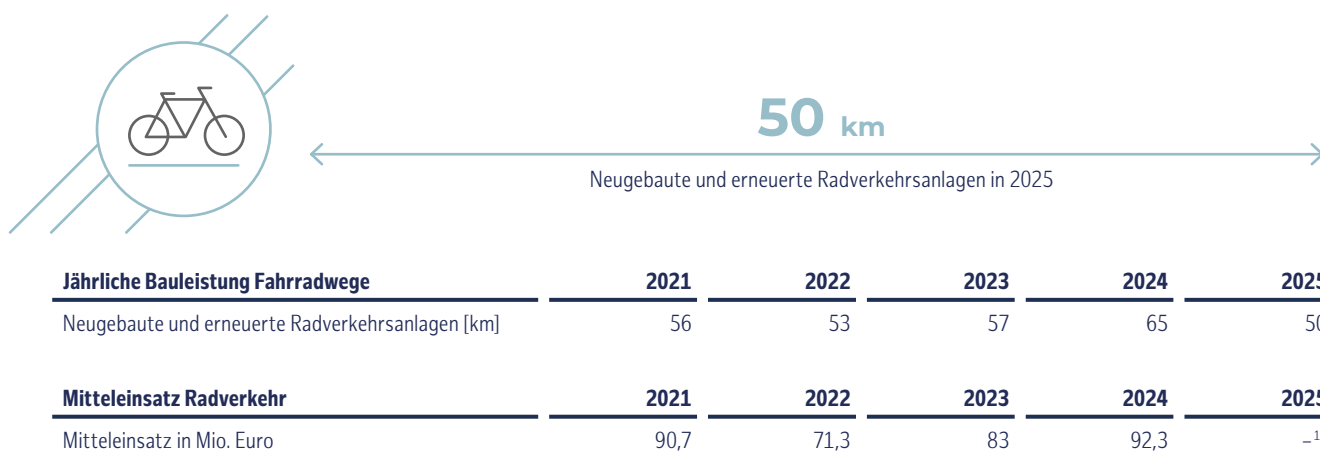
50 km

Neugebaute und erneuerte Radverkehrsanlagen in 2025

| Jährliche Bauleistung Fahrradwege | 2021 | 2022 | 2023 | 2024 | 2025 |
|---|---|---|---|---|---|
| Neugebaute und erneuerte Radverkehrsanlagen [km] | 56 | 53 | 57 | 65 | 50 |

| Mitteleinsatz Radverkehr | 2021 | 2022 | 2023 | 2024 | 2025 |
|---|---|---|---|---|---|
| Mitteleinsatz in Mio. Euro | 90,7 | 71,3 | 83 | 92,3 | –¹ |